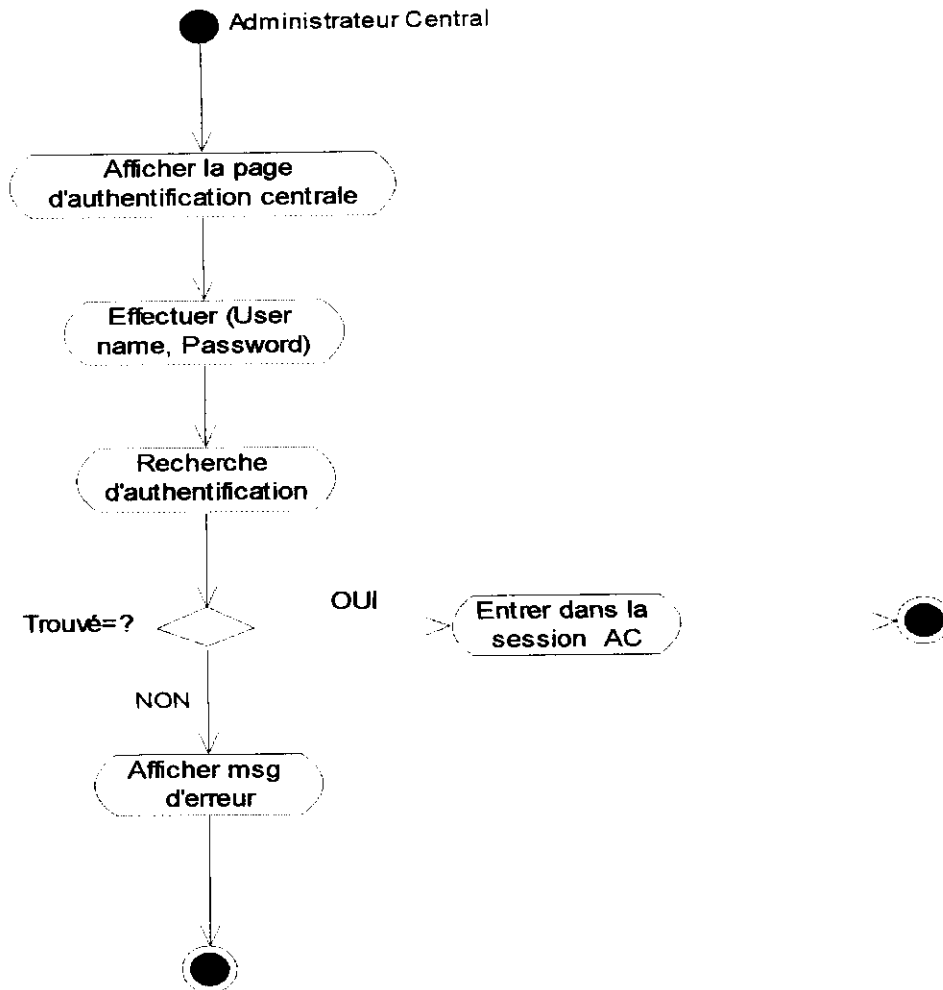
Administrateur Central

Afficher la page d'authentification centrale

Effectuer (User name, Password)

Recherche d'authentification

Trouvé=?

OUI

Entrer dans la session AC

NON

Afficher msg d'erreur